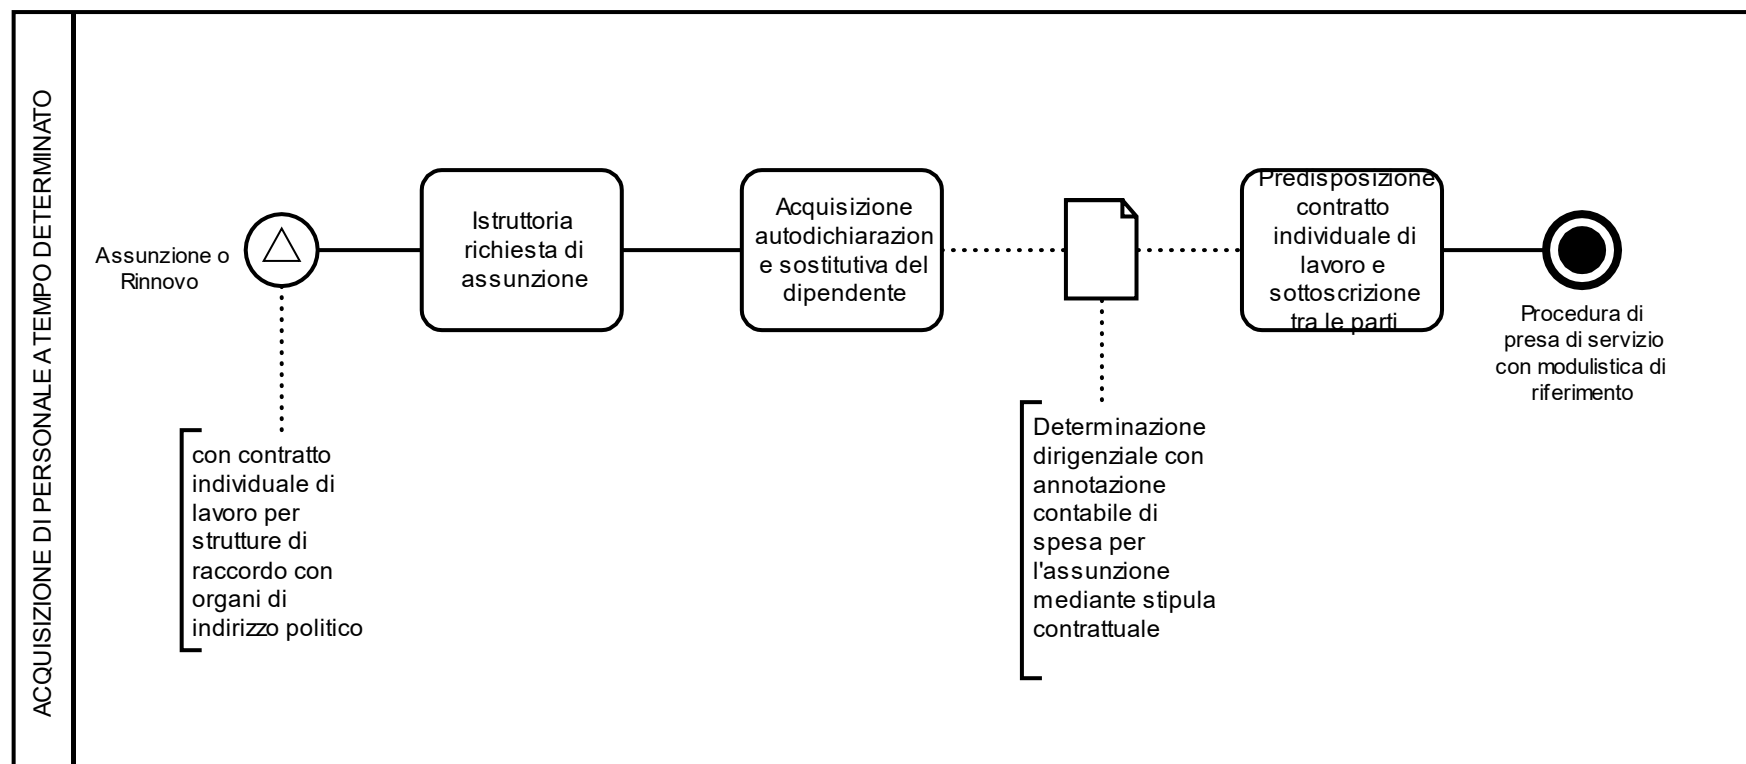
ACQUISIZIONE DI PERSONALE A TEMPO DETERMINATO

Assunzione o Rinnovo

Istruttoria richiesta di assunzione

Acquisizione autodichiarazion e sostitutiva del dipendente

Predisposizione contratto individuale di lavoro e sottoscrizione tra le parti

Procedura di presa di servizio con modulistica di riferimento

con contratto individuale di lavoro per strutture di raccordo con organi di indirizzo politico

Determinazione dirigenziale con annotazione contabile di spesa per l'assunzione mediante stipula contrattuale